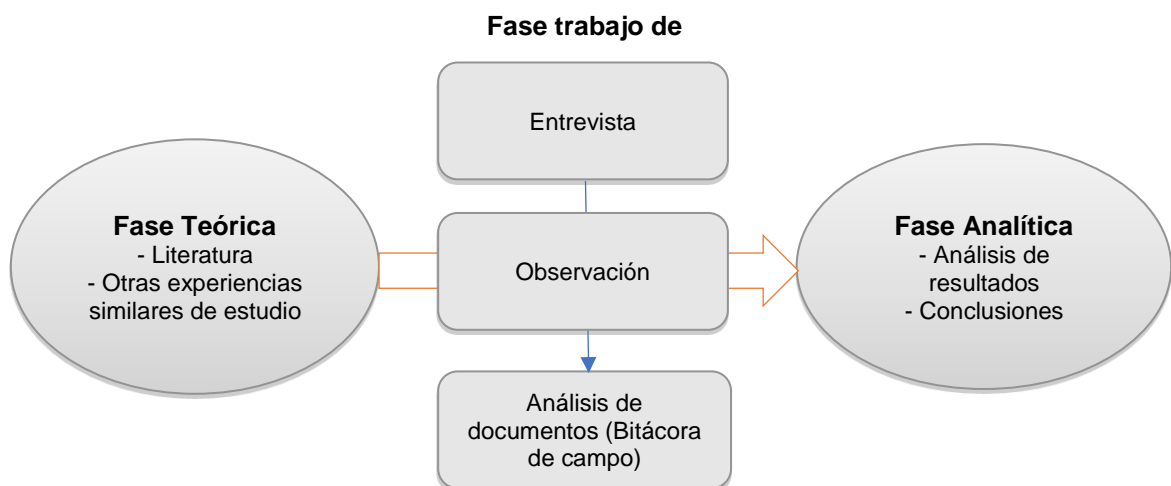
Fase trabajo de

Fase Teórica
- Literatura
- Otras experiencias similares de estudio

Entrevista

Observación

Análisis de documentos (Bitácora de campo)

Fase Analítica
- Análisis de resultados
- Conclusiones